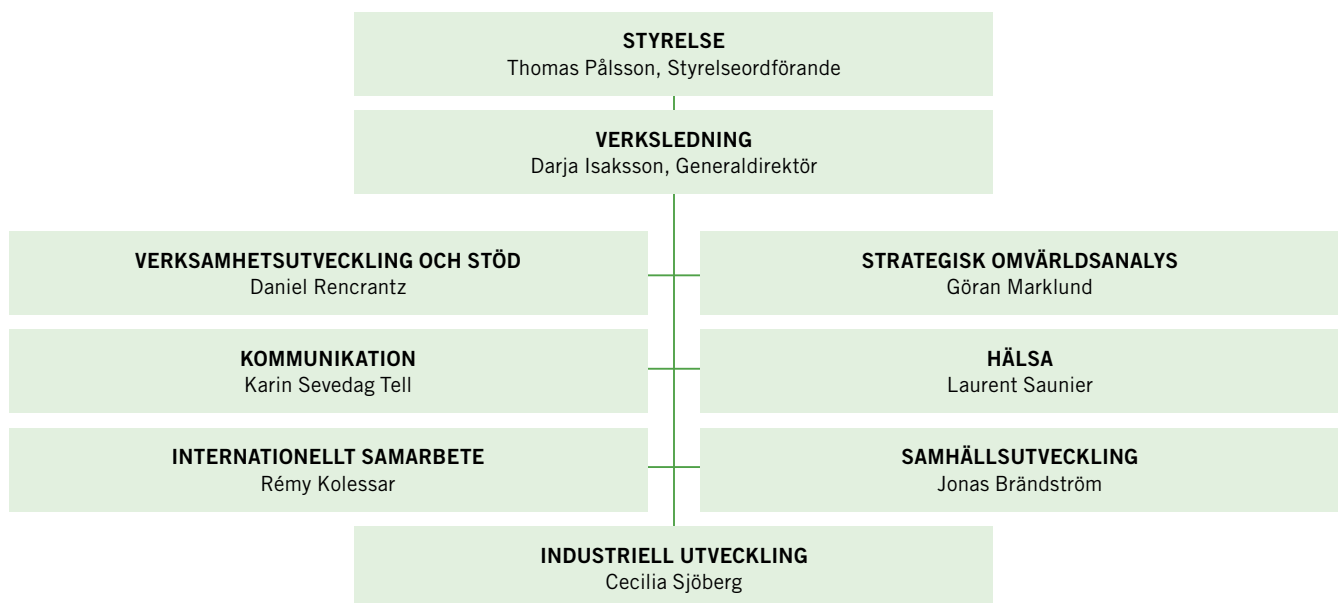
STYRELSE
Thomas Pålsson, Styrelseordförande

VERKSLEDNING
Darja Isaksson, Generaldirektör

VERKSAMHETSUTVECKLING OCH STÖD
Daniel Rencrantz

STRATEGISK OMVÄRLDSANALYS
Göran Marklund

KOMMUNIKATION
Karin Sevedag Tell

HÄLSA
Laurent Saunier

INTERNATIONELLT SAMARBETE
Rémy Kolessar

SAMHÄLLSUTVECKLING
Jonas Brändström

INDUSTRIELL UTVECKLING
Cecilia Sjöberg